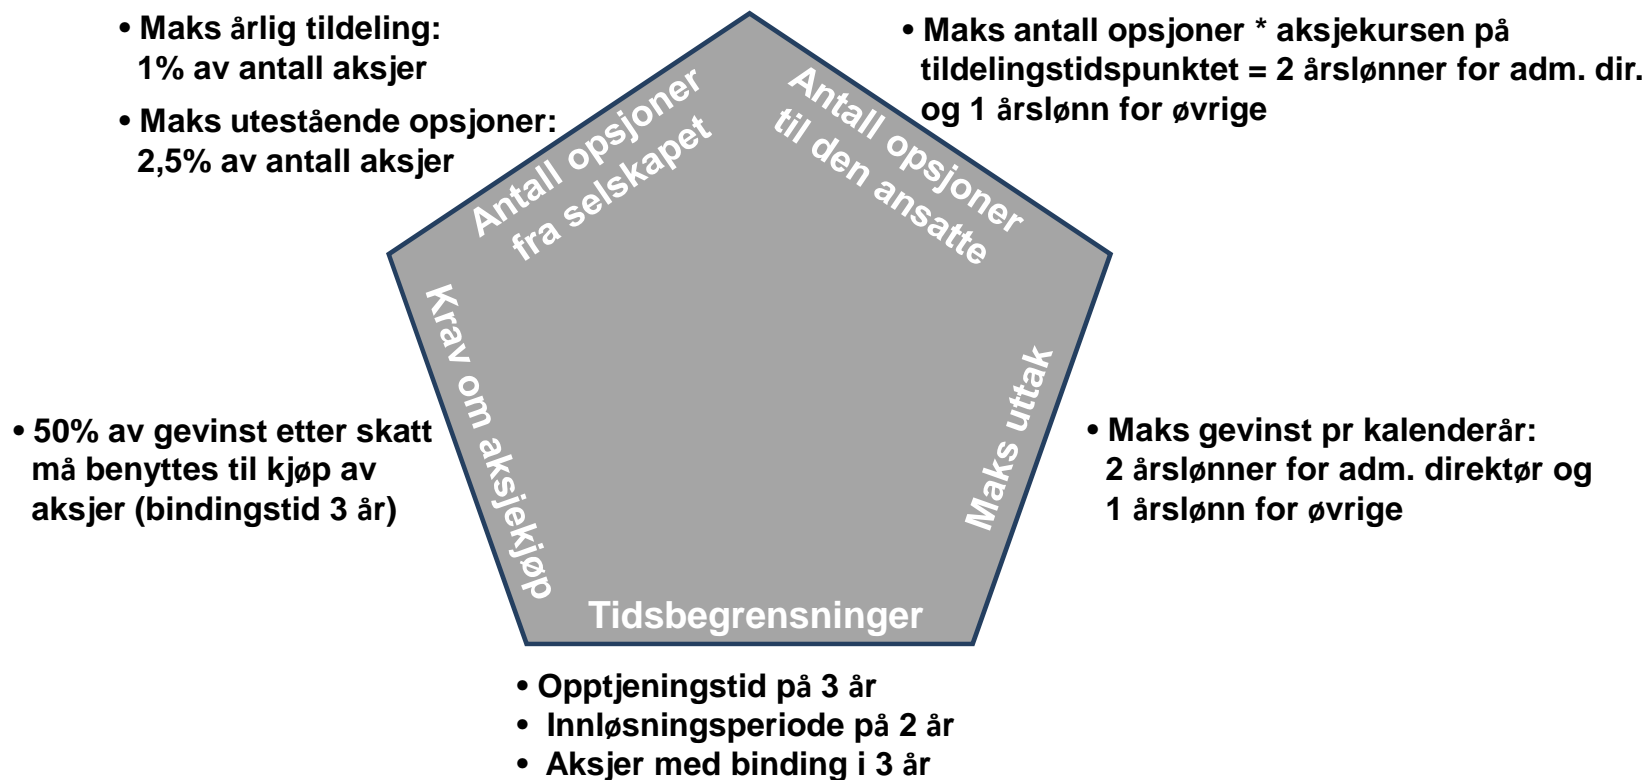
• Maks årlig tildeling: 1% av antall aksjer

• Maks utestående opsjoner: 2,5% av antall aksjer

• Maks antall opsjoner * aksjekursen på tildelingstidspunktet = 2 årslønner for adm. dir. og 1 årslønn for øvrige

Antall opsjoner fra selskapet

Antall opsjoner til den ansatte

Krav om aksjekjøp

Maks uttak

Tidsbegrensninger

• 50% av gevinst etter skatt må benyttes til kjøp av aksjer (bindingstid 3 år)

• Maks gevinst pr kalenderår: 2 årslønner for adm. direktør og 1 årslønn for øvrige

• Opptjeningstid på 3 år
• Innløsningsperiode på 2 år
• Aksjer med binding i 3 år